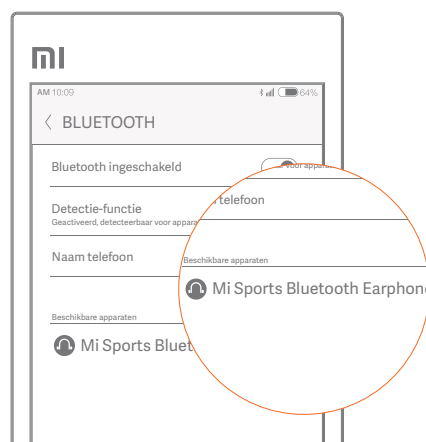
MI

AM 10:09

64%

BLUETOOTH

Bluetooth ingeschakeld

Detectie-functie

Geactiveerd, detecteerbaar voor appar

voor appar

Naam telefoon

telefoon

Beschikbare apparaten

Mi Sports Bluet

Beschikbare apparaten

Mi Sports Bluetooth Earphone